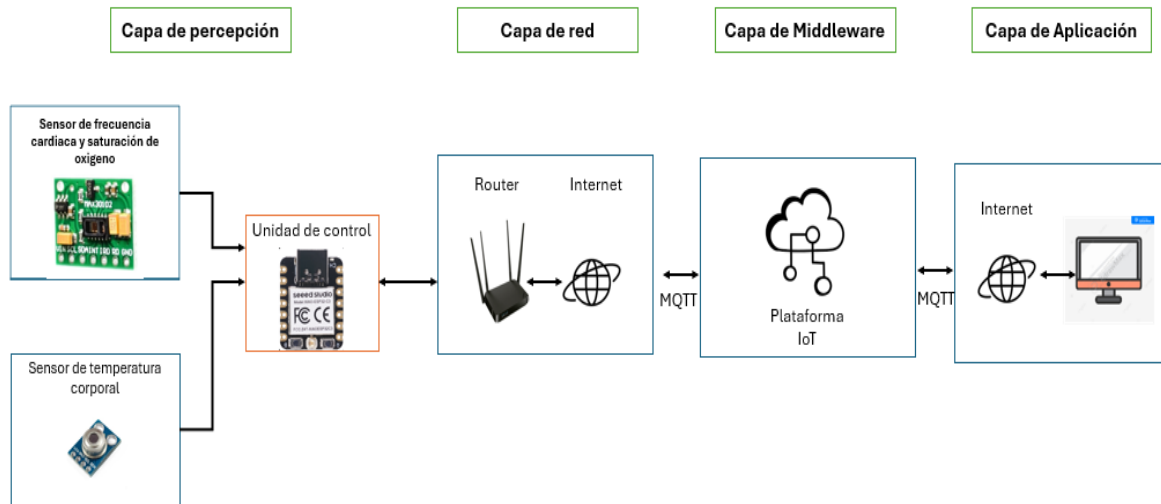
Capa de percepción

Capa de red

Capa de Middleware

Capa de Aplicación

Sensor de frecuencia cardiaca y saturación de oxigeno

MAX30102

Unidad de control

seeed studio

FC CE

Router

Internet

MQTT

Plataforma IoT

MQTT

Internet

Sensor de temperatura corporal